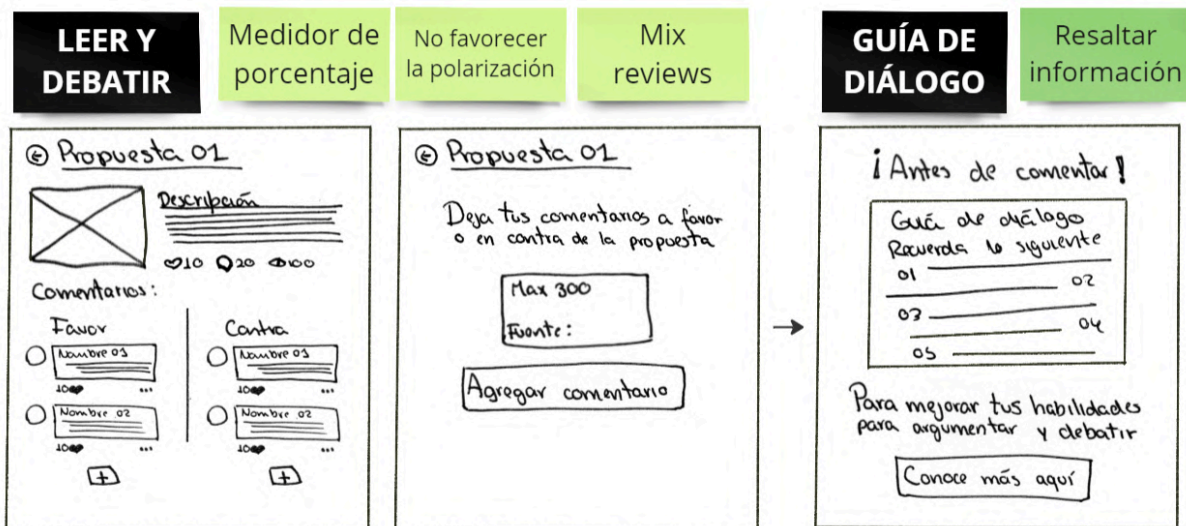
LEER Y DEBATIR

Medidor de porcentaje

No favorecer la polarización

Mix reviews

GUÍA DE DIÁLOGO

Resaltar información

Propuesta 01

Descripción

10 20 100

Comentarios:

Favor

Contra

Nombre 01

10

Nombre 02

10

Nombre 01

10

Nombre 02

10

+

+

Propuesta 01

Deja tus comentarios a favor o en contra de la propuesta

Max 300

Fuente:

Agregar comentario

¡Antes de comentar!

Guía de diálogo
Recuerda lo siguiente

01

02

03

04

05

Para mejorar tus habilidades para argumentar y debatir

Conoce más aquí